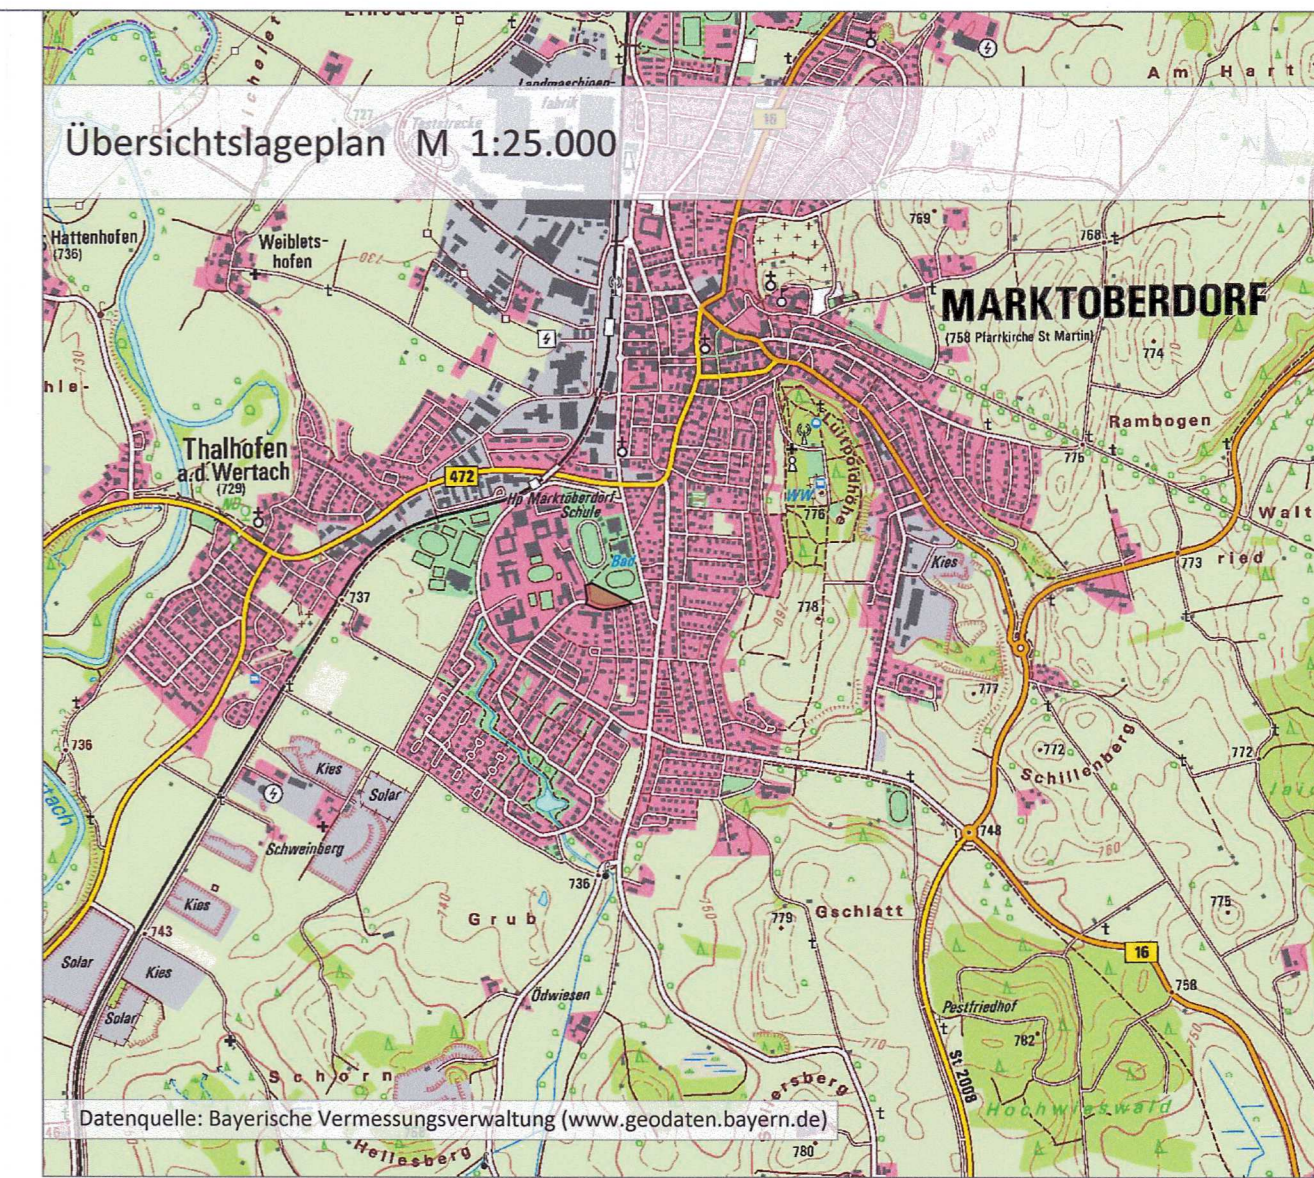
Übersichtslageplan M 1:25.000

Landmaschinenfabrik

Teststrecke

Am Hart

16

727

769

768

Hattenhofen (736)

Weibletshofen

730

MARKTOBERDORF

(758 Pfarrkirche St Martin)

774

hle-

Rambogen

Luitpoldhöhe

775

Thalhofen a.d.Wertach (729)

472

Hp Marktoberdorf-Schule

WW

776

Walt

Bad

Kies

773

ried

737

778

760

777

736

Kies

Solar

772

Schillenberg

772

Schweinberg

748

760

tach

736

Kies

Grub

740

779

Gschlatt

775

743

Solar

Kies

Ödwiesen

16

758

Solar

Pestfriedhof

782

St 2008

770

Schorn

ersberg

Hochwieswald

Hellesberg

780

Datenquelle: Bayerische Vermessungsverwaltung (www.geodaten.bayern.de)